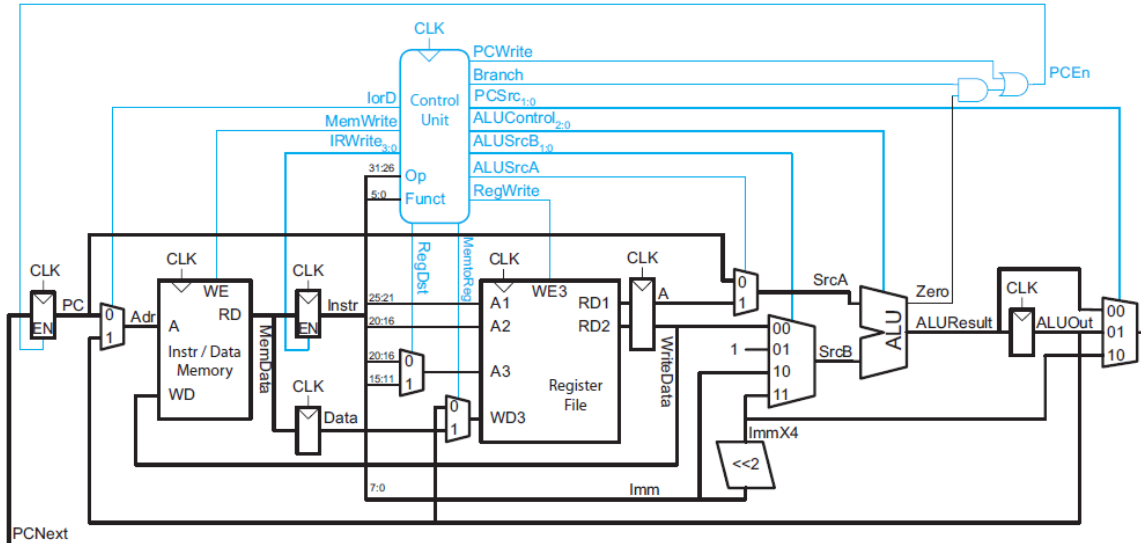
CLK

Control Unit

PCWrite

Branch

PCSrc$_{1:0}$

ALUControl$_{2:0}$

ALUSrcB$_{1:0}$

ALUSrcA

RegWrite

PCEn

IorD

MemWrite

IRWrite$_{3:0}$

31:26

Op

5:0

Funct

RegDst

MemtoReg

CLK

PC

EN

0

1

Adr

CLK

WE

A

RD

Instr / Data Memory

WD

MemData

CLK

Instr

EN

CLK

Data

25:21

20:16

20:16

15:11

0

1

0

1

CLK

A1

WE3

A2

A3

WD3

RD1

RD2

Register File

CLK

A

WriteData

0

1

SrcA

00

1

01

10

11

SrcB

ALU

Zero

ALUResult

CLK

ALUOut

00

01

10

ImmX4

<<2

7:0

Imm

PCNext